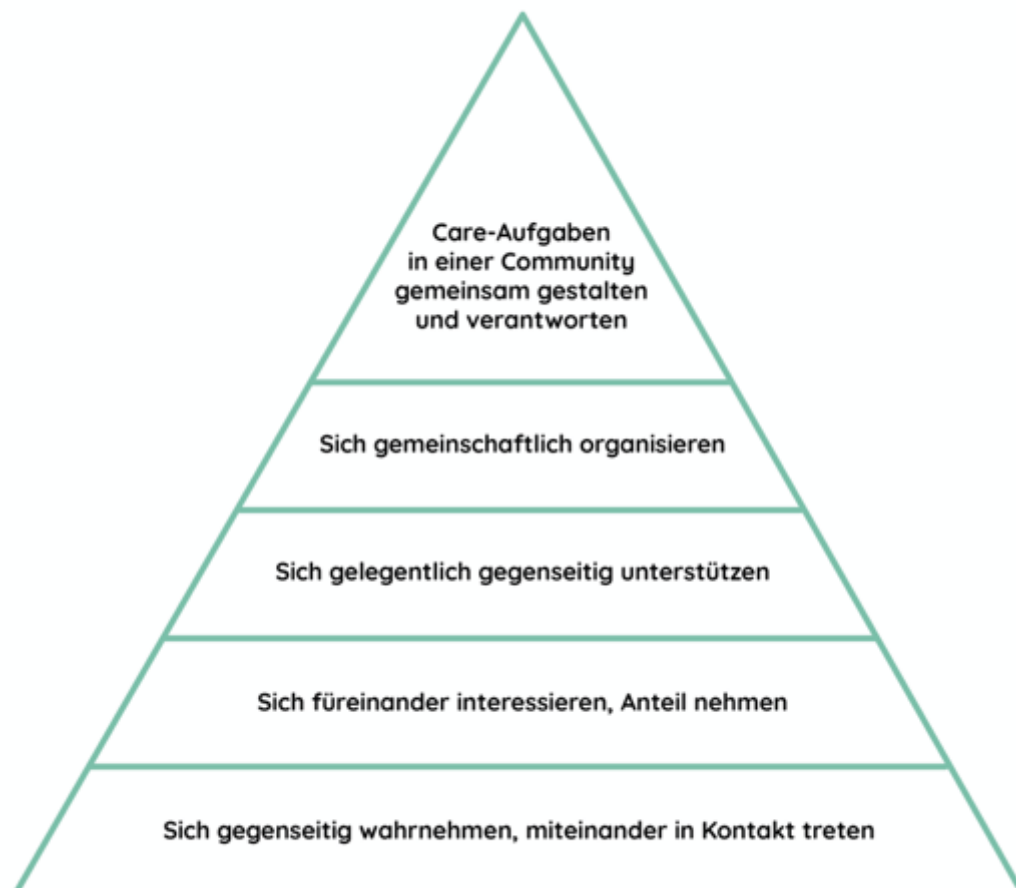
Care-Aufgaben
in einer Community
gemeinsam gestalten
und verantworten

Sich gemeinschaftlich organisieren

Sich gelegentlich gegenseitig unterstützen

Sich füreinander interessieren, Anteil nehmen

Sich gegenseitig wahrnehmen, miteinander in Kontakt treten